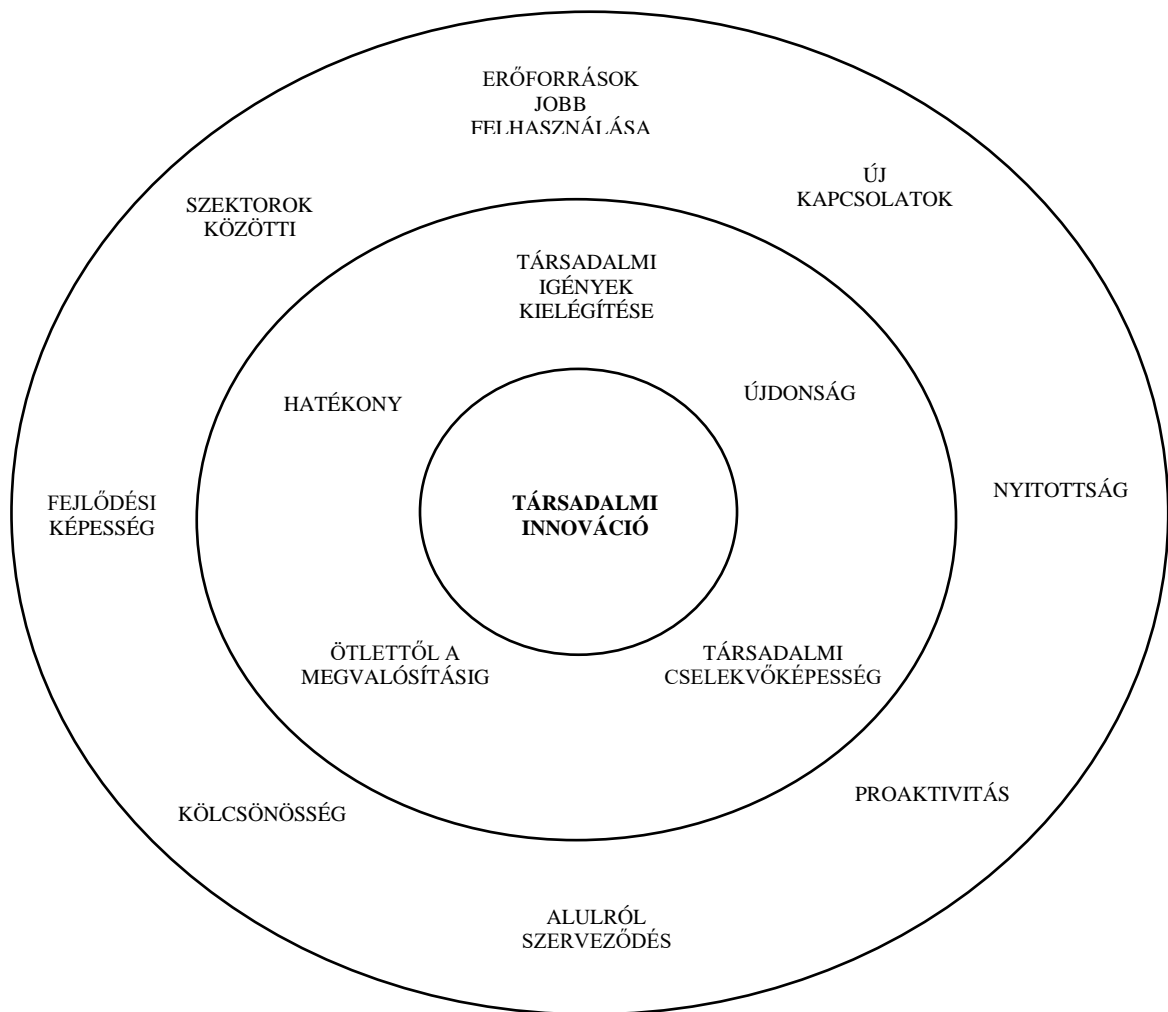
ERŐFORRÁSOK JOBB FELHASZNÁLÁSA

SZEKTOROK KÖZÖTTI

ÚJ KAPCSOLATOK

TÁRSADALMI IGÉNYEK KIELÉGÍTÉSE

HATÉKONY

ÚJDONSÁG

FEJLŐDÉSI KÉPESSÉG

TÁRSADALMI INNOVÁCIÓ

NYITOTTSÁG

ÖTLETTŐL A MEGVALÓSÍTÁSIG

TÁRSADALMI CSELEKVŐKÉPESSÉG

KÖLCSÖNÖSSÉG

PROAKTIVITÁS

ALULRÓL SZERVEZŐDÉS